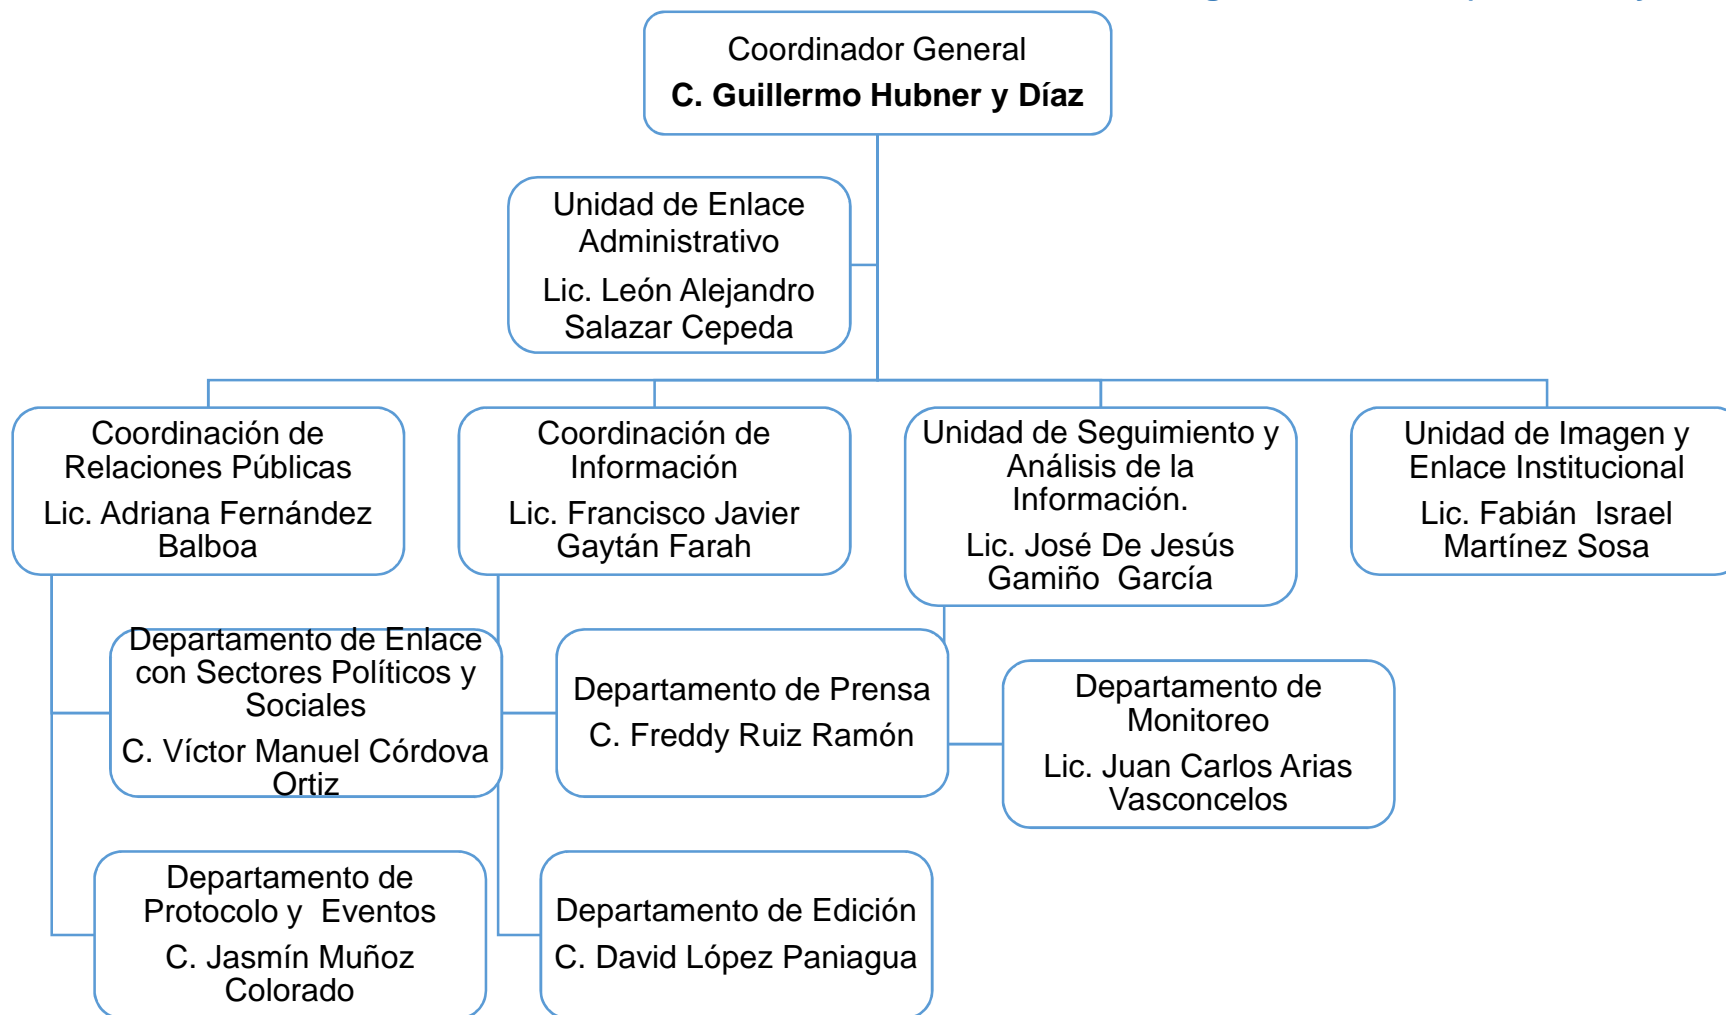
Coordinador General
C. Guillermo Hubner y Díaz

Unidad de Enlace Administrativo
Lic. León Alejandro Salazar Cepeda

Coordinación de Relaciones Públicas
Lic. Adriana Fernández Balboa

Coordinación de Información
Lic. Francisco Javier Gaytán Farah

Unidad de Seguimiento y Análisis de la Información.
Lic. José De Jesús Gamiño García

Unidad de Imagen y Enlace Institucional
Lic. Fabián Israel Martínez Sosa

Departamento de Enlace con Sectores Políticos y Sociales
C. Víctor Manuel Córdova Ortiz

Departamento de Prensa
C. Freddy Ruiz Ramón

Departamento de Monitoreo
Lic. Juan Carlos Arias Vasconcelos

Departamento de Protocolo y Eventos
C. Jasmín Muñoz Colorado

Departamento de Edición
C. David López Paniagua